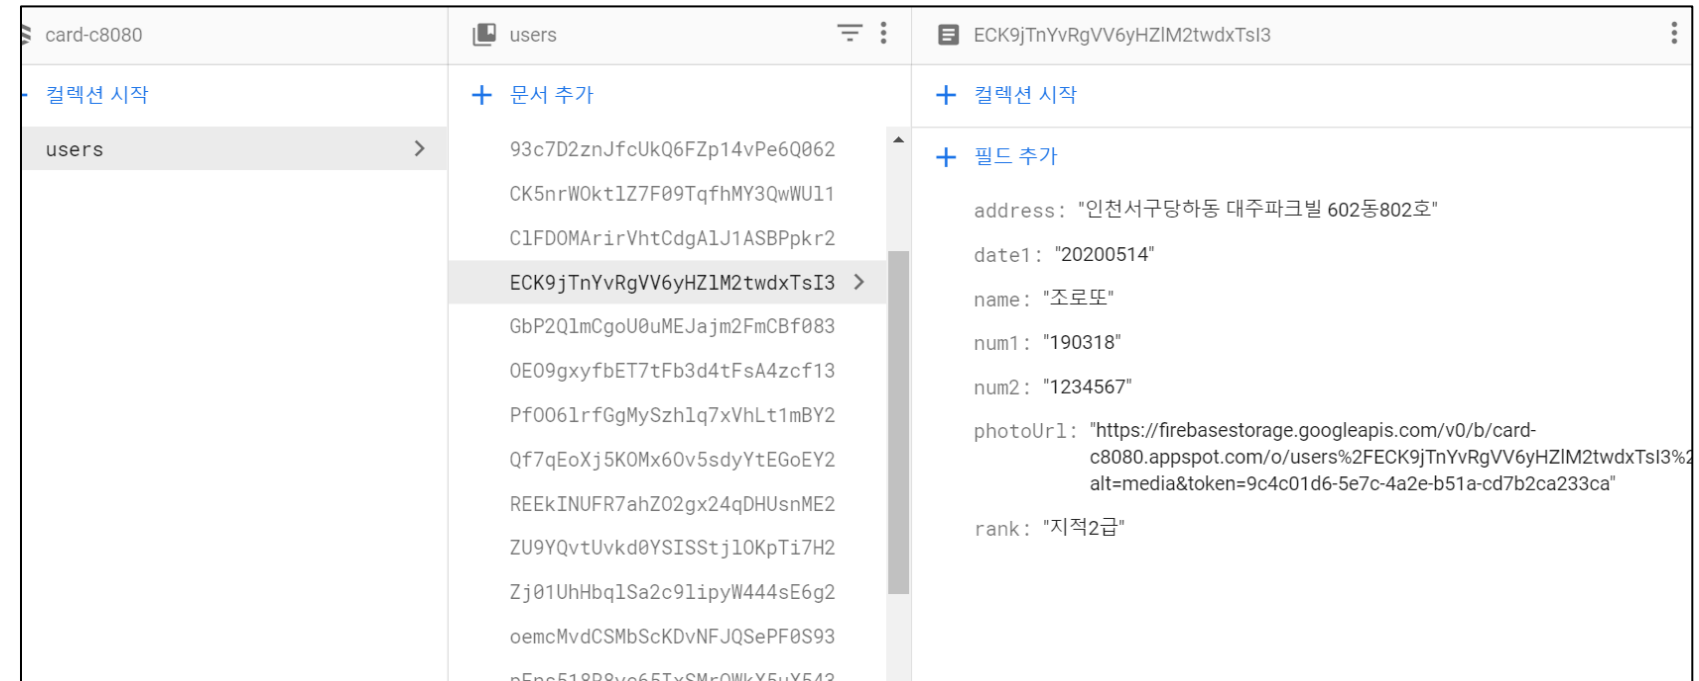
card-c8080

컬렉션 시작

users

users

+ 문서 추가

93c7D2znJfcUkQ6FZp14vPe6Q062

CK5nrWOktlZ7F09TqfhMY3QwWUl1

ClFDOMArirVhtCdgAlJ1ASBPpkr2

ECK9jTnYvRgVV6yHZlM2twdxTsI3

GbP2QlmCgoU0uMEJajm2FmCBf083

OEO9gxyfbET7tFb3d4tFsA4zcf13

Pf006lrfGgMySzhlq7xVhLt1mBY2

Qf7qEoXj5KOMx60v5sdyYtEGoEY2

REEkINUFR7ahZO2gx24qDHUsnME2

ZU9YQvtUvkd0YSISStjl0KpTi7H2

Zj01UhHbqlSa2c9lipyW444sE6g2

oemcMvdCSMbScKDvNFJQSePF0S93

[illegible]

ECK9jTnYvRgVV6yHZlM2twdxTsI3

+ 컬렉션 시작

+ 필드 추가

address: "인천서구당하동 대주파크빌 602동802호"

date1: "20200514"

name: "조로또"

num1: "190318"

num2: "1234567"

photoUrl: "https://firebasestorage.googleapis.com/v0/b/card-c8080.appspot.com/o/users%2FECK9jTnYvRgVV6yHZlM2twdxTsI3%2 alt=media&token=9c4c01d6-5e7c-4a2e-b51a-cd7b2ca233ca"

rank: "지적2급"